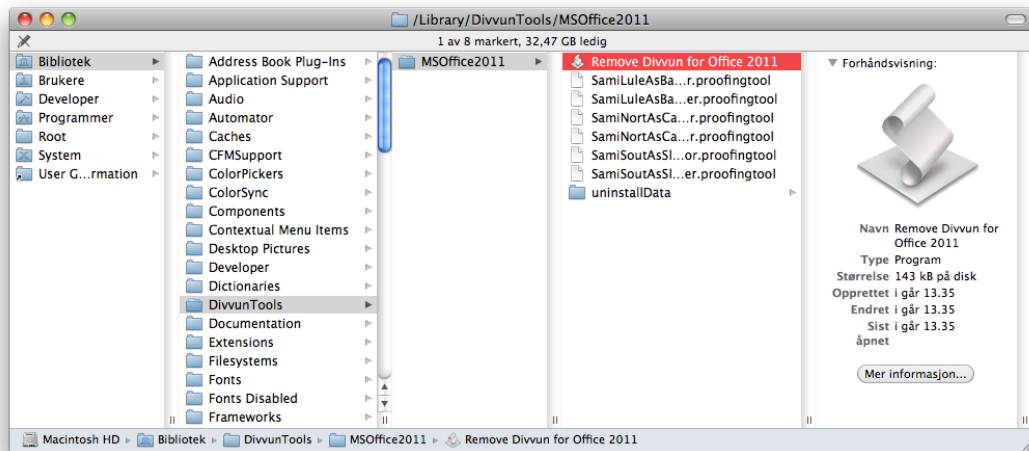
/Library/DivvunTools/MSOffice2011

1 av 8 markert, 32,47 GB ledig

Bibliotek
Brukere
Developer
Programmer
Root
System
User G...rmation

Address Book Plug-Ins
Application Support
Audio
Automator
Caches
CFMSupport
ColorPickers
ColorSync
Components
Contextual Menu Items
Desktop Pictures
Developer
Dictionaries
DivvunTools
Documentation
Extensions
Filesystems
Fonts
Fonts Disabled
Frameworks

MSOffice2011

Remove Divvun for Office 2011
SamiLuleAsBa...r.proofingtool
SamiLuleAsBa...er.proofingtool
SamiNortAsCa...r.proofingtool
SamiNortAsCa...r.proofingtool
SamiSoutAsSl...or.proofingtool
SamiSoutAsSl...er.proofingtool
uninstallData

Forhåndsvisning:

Navn Remove Divvun for Office 2011
Type Program
Størrelse 143 kB på disk
Opprettet i går 13.35
Endret i går 13.35
Sist åpnet i går 13.35

Mer informasjon...

Macintosh HD ▸ Bibliotek ▸ DivvunTools ▸ MSOffice2011 ▸ Remove Divvun for Office 2011